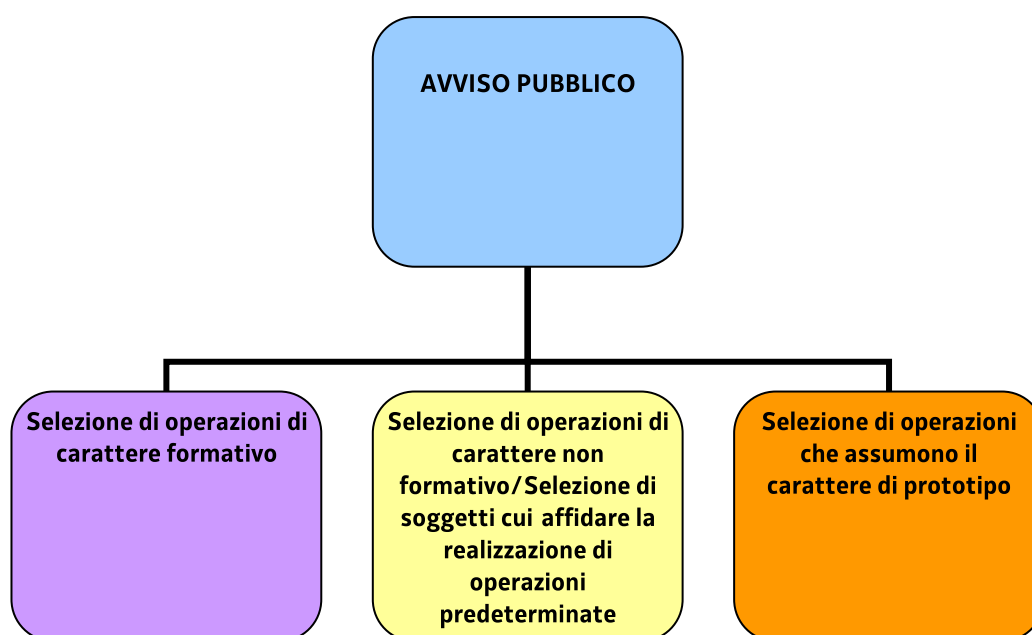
AVVISO PUBBLICO

Selezione di operazioni di carattere formativo

Selezione di operazioni di carattere non formativo/Selezione di soggetti cui affidare la realizzazione di operazioni predeterminate

Selezione di operazioni che assumono il carattere di prototipo